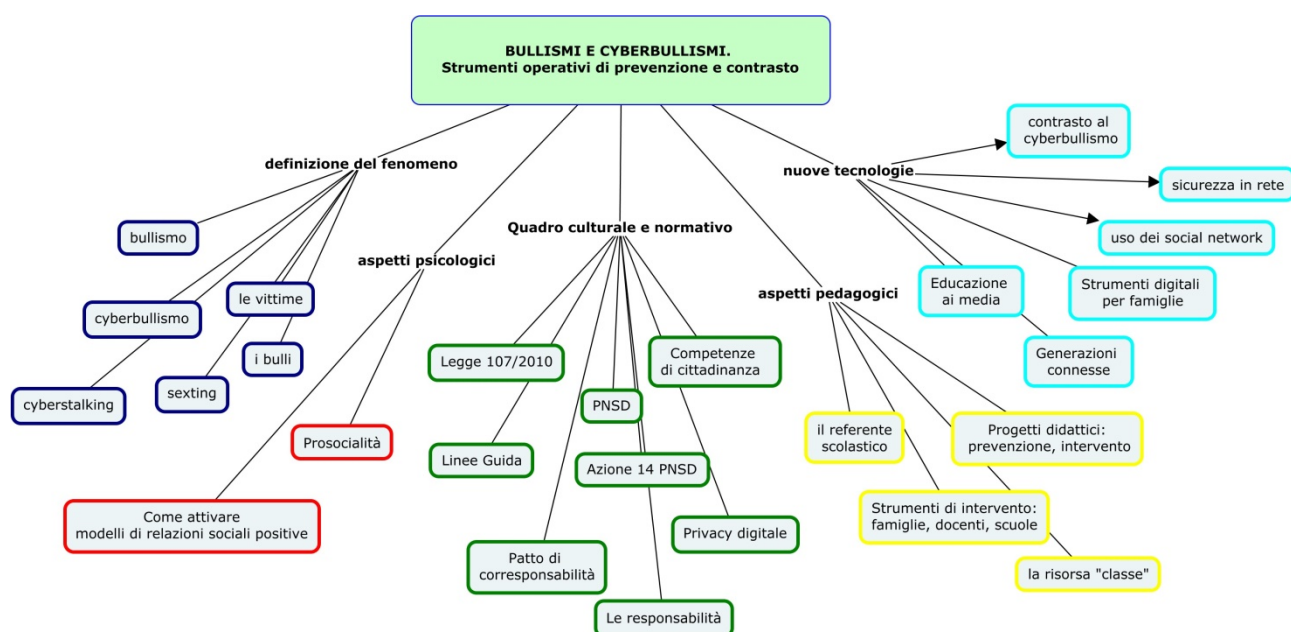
BULLISMI E CYBERBULLISMI.
Strumenti operativi di prevenzione e contrasto

definizione del fenomeno

bullismo

cyberbullismo

le vittime

i bulli

cyberstalking

sexting

aspetti psicologici

Prosocialità

Come attivare
modelli di relazioni sociali positive

Quadro culturale e normativo

Legge 107/2010

Linee Guida

PNSD

Azione 14 PNSD

Competenze
di cittadinanza

Privacy digitale

Patto di
corresponsabilità

Le responsabilità

aspetti pedagogici

il referente
scolastico

Progetti didattici:
prevenzione, intervento

Strumenti di intervento:
famiglie, docenti, scuole

la risorsa "classe"

nuove tecnologie

contrasto al
cyberbullismo

sicurezza in rete

uso dei social network

Educazione
ai media

Strumenti digitali
per famiglie

Generazioni
connesse